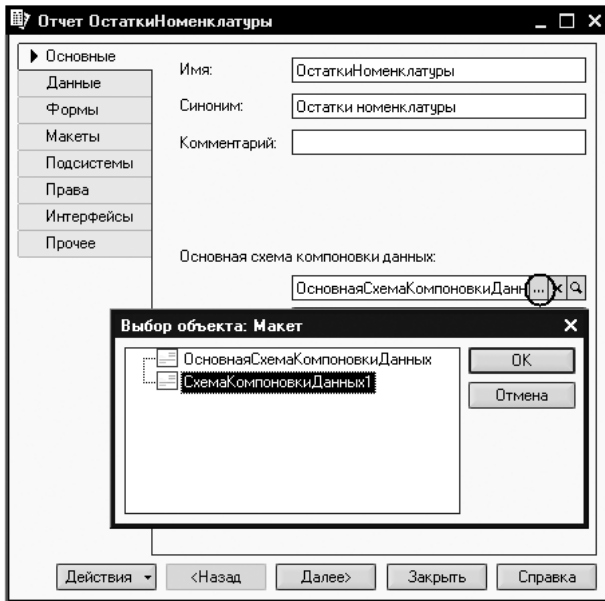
Отчет ОстаткиНоменклатуры

Основные
Данные
Формы
Макеты
Подсистемы
Права
Интерфейсы
Прочее

Имя: ОстаткиНоменклатуры
Синоним: Остатки номенклатуры
Комментарий:

Основная схема компоновки данных:
ОсновнаяСхемаКомпоновкиДанн ...

Выбор объекта: Макет
ОсновнаяСхемаКомпоновкиДанных
СхемаКомпоновкиДанных1
OK
Отмена

Действия
<Назад
Далее>
Закрыть
Справка